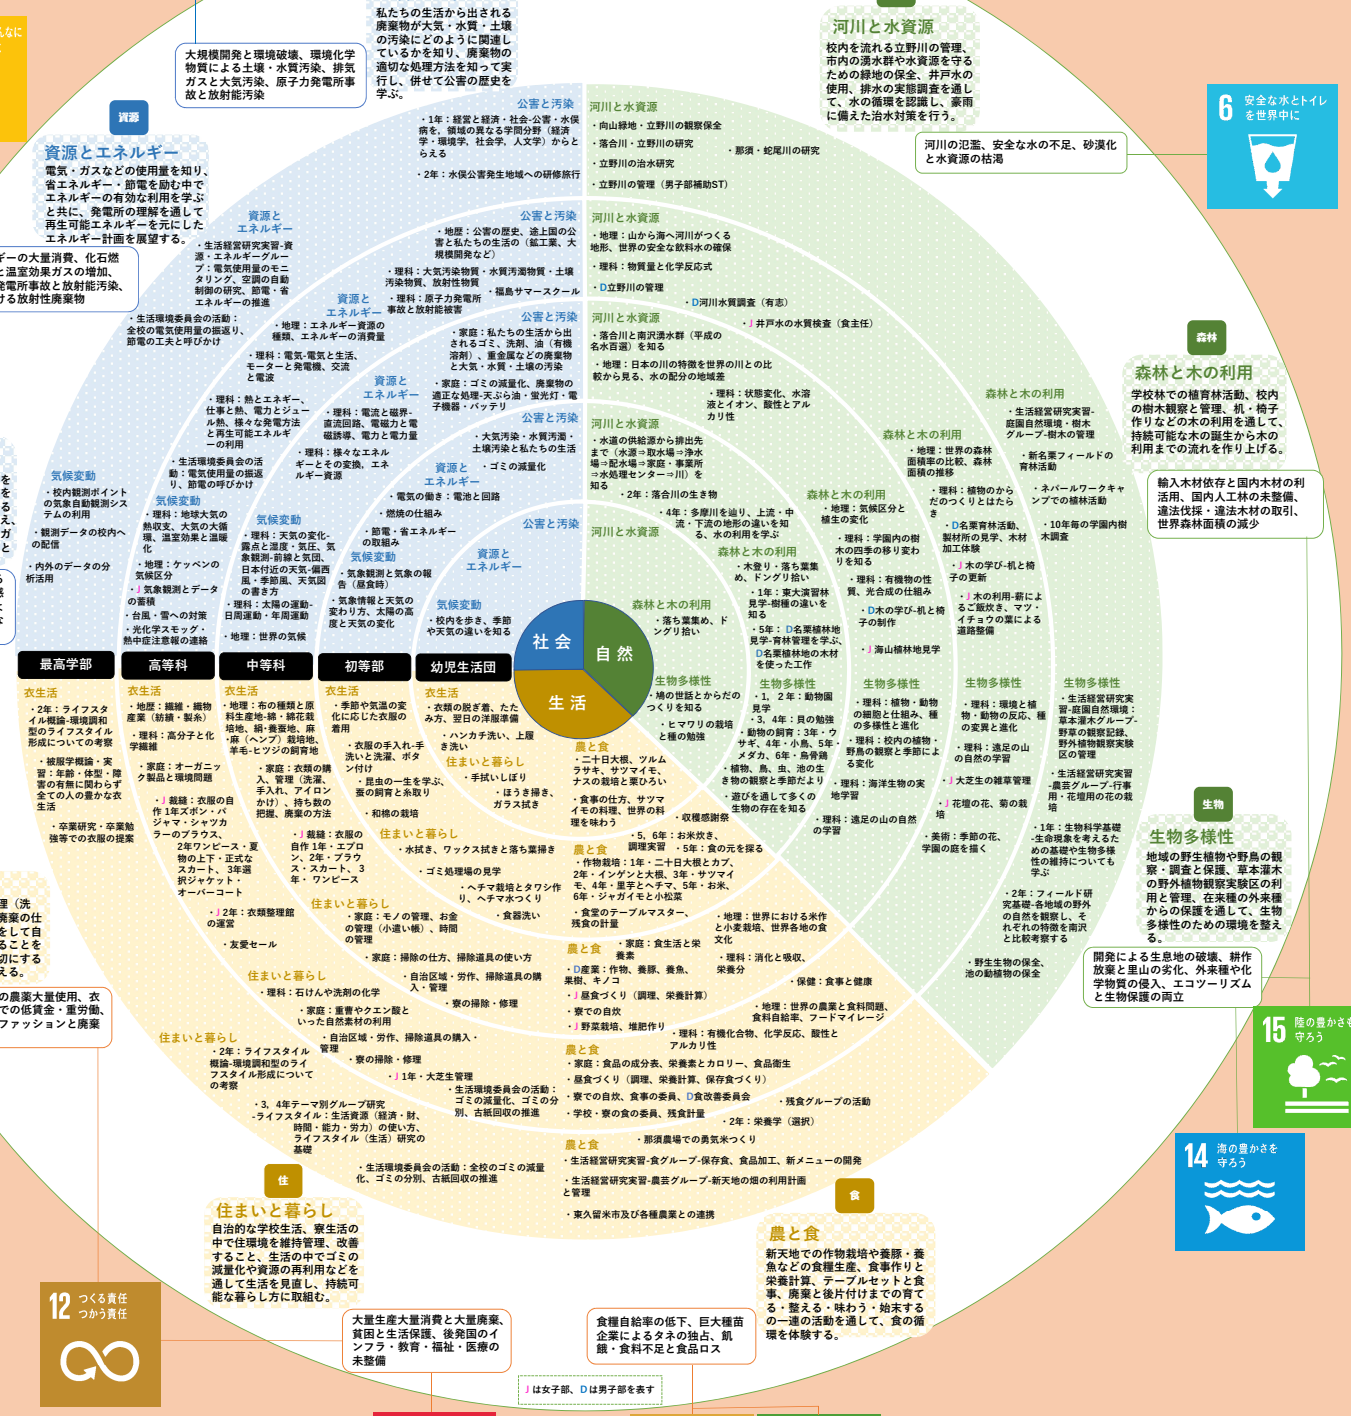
私たちの生活から出される廃棄物が大気・水質・土壌の汚染にどのように関連しているかを知り、廃棄物の適切な処理方法を知って実行し、併せて公害の歴史を学ぶ。

大規模開発と環境破壊、環境化学物質による土壌・水質汚染、排気ガスと大気汚染、原子力発電所事故と放射能汚染

資源

資源とエネルギー
電気・ガスなどの使用量を知り、省エネルギー・節電を励む中でエネルギーの有効な利用を学ぶと共に、発電所の理解を通して再生可能エネルギーを元にしたエネルギー計画を展望する。

ギーの大量消費、化石燃と温室効果ガスの増加、電所事故と放射能汚染、する放射性廃棄物

河川と水資源
校内を流れる立野川の管理、市内の湧水群や水資源を守るための緑地の保全、井戸水の使用、排水の実態調査を通して、水の循環を認識し、豪雨に備えた治水対策を行う。

6 安全な水とトイレを世界中に

河川の氾濫、安全な水の不足、砂漠化と水資源の枯渇

公害と汚染
・1年：経営と経済・社会・公害・水俣病を、領域の異なる学問分野（経済学・環境学、社会学、人文学）からとらえる
・2年：水俣公害発生地域への研修旅行

河川と水資源
・向山緑地・立野川の観察保全
・落合川・立野川の研究
・那須・蛇尾川の研究
・立野川の治水研究
・立野川の管理（男子部補助ST）

資源とエネルギー
・生活経営研究実習-資源・エネルギーグループ：電気使用量のモニタリング、空調の自動制御の研究、節電・省エネルギーの推進

公害と汚染
・地歴：公害の歴史、途上国の公害と私たちの生活の（鉱工業、大規模開発など）
・理科：大気汚染物質・水質汚濁物質・土壌汚染物質、放射性物質
・福島サマースクール
・理科：原子力発電所事故と放射能被害

河川と水資源
・地理：山から海へ河川がつくる地形、世界の安全な飲料水の確保
・理科：物質量と化学反応式
・D立野川の管理
・D河川水質調査（有志）
・J 井戸水の水質検査（食生活）

資源とエネルギー
・生活環境委員会の活動：全校の電気使用量の振返り、節電の工夫と呼びかけ
・地理：エネルギー資源の種類、エネルギーの消費量
・理科：電気・電気と生活、モーターと発電機、交流と直流

公害と汚染
・家庭：私たちの生活から出されるゴミ、洗剤、油（有機溶剤）、重金属などの廃棄物と大気・水質・土壌の汚染
・家庭：ゴミの減量化、廃棄物の適正な処理-天ぷら油・蛍光灯・電子機器・バッテリ

河川と水資源
・落合川と南沢湧水群（平成の名水百選）を知る
・地理：日本の川の特徴を世界の川との比較から見る、水の配分の地域差
・理科：状態変化、水溶液とイオン、酸性とアルカリ性

資源とエネルギー
・理科：熱とエネルギー、仕事と熱、電力とジュール熱、様々な発電方法と再生可能エネルギーの利用
・理科：電流と磁界-直流回路、電磁力と電磁誘導、電力と電力量
・理科：様々なエネルギーとその変換、エネルギー資源

公害と汚染
・大気汚染・水質汚濁・土壌汚染と私たちの生活
・ゴミの減量化

河川と水資源
・水道の供給源から排出先まで（水源→取水場→浄水場→配水場→家庭・事業所→水処理センター→川）を知る
・2年：落合川の生き物
・4年：多摩川を辿り、上流・中流・下流の地形の違いを知る、水の利用を学ぶ

気候変動
・校内観測ポイントの気象自動観測システムの利用
・観測データの校内への配信
・内外のデータの分析活用

気候変動
・理科：地球大気の熱収支、大気の大循環、温室効果と温暖化
・地理：ケッペンの気候区分
・J 気象観測とデータの蓄積
・台風・雪への対策
・光化学スモッグ・熱中症注意報の連絡

・生活環境委員会の活動：電気使用量の振返り、節電の呼びかけ

気候変動
・理科：天気の変化-露点と湿度・気圧、気象観測-前線と気団、日本付近の天気-偏西風・季節風、天気図の書き方
・理科：太陽の運動-日周運動・年周運動
・地理：世界の気候

資源とエネルギー
・電気の働き：電池と回路
・燃焼の仕組み
・節電・省エネルギーの取組み

気候変動
・気象観測と気象の報告（昼食時）
・気象情報と天気の変わり方、太陽の高度と天気の変化

公害と汚染
資源とエネルギー

気候変動
・校内を歩き、季節や天気の違いを知る

社会　自然　生活

森林

森林と木の利用
学校林での植育林活動、校内の樹木観察と管理、机・椅子作りなどの木の利用を通して、持続可能な木の誕生から木の利用までの流れを作り上げる。

輸入木材依存と国内木材の利活用、国内人工林の未整備、違法伐採・違法木材の取引、世界森林面積の減少

森林と木の利用
・生活経営研究実習-庭園自然環境・樹木グループ-樹木の管理
・新名栗フィールドの育林活動
・ネーバルワークキャンプでの植林活動
・10年毎の学園内樹木調査

森林と木の利用
・地理：世界の森林面積率の比較、森林面積の推移
・理科：植物のからだのつくりとはたらき
・D名栗育林活動、製材所の見学、木材加工体験
・J 木の学び-机と椅子の更新

森林と木の利用
・地理：気候区分と植生の変化
・理科：学園内の樹木の四季の移り変わりを知る
・理科：有機物の性質、光合成の仕組み
・D木の学び-机と椅子の制作
・J 木の利用-薪によるご飯炊き、マツ・イチョウの葉による道路整備

森林と木の利用
・木登り・落ち葉集め、ドングリ拾い
・1年：東大演習林見学-樹種の違いを知る
・5年：D名栗植林地見学-育林管理を学ぶ、D名栗植林地の木材を使った工作
・J 海山植林地見学

森林と木の利用
・落ち葉集め、ドングリ拾い

生物多様性
・鳩の世話とからだのつくりを知る
・ヒマワリの栽培と種の勉強

生物多様性
・1、2年：動物園見学
・3、4年：貝の勉強
・動物の飼育：3年・ウサギ、4年・小鳥、5年・メダカ、6年・烏骨鶏
・植物、鳥、虫、池の生き物の観察と季節だより
・遊びを通して多くの生物の存在を知る

生物多様性
・理科：植物・動物の細胞と仕組み、種の多様性と進化
・理科：校内の植物・野鳥の観察と季節による変化
・理科：海洋生物の実地学習
・理科：逃足の山の自然の学習

生物多様性
・理科：環境と植物・動物の反応、種の変異と進化
・理科：逃足の山の自然の学習
・J 大芝生の雑草管理
・J 花壇の花、菊の栽培
・美術：季節の花、校庭の庭を描く

生物多様性
・生活経営研究実習-庭園自然環境：草本灌木グループ-野草の観察記録、野外植物観察実験区の管理
・生活経営研究実習-農芸グループ-行事用・花壇用の花の栽培
・1年：生物科学基礎-生命現象を考えるための基礎や生物多様性の維持についても学ぶ
・2年：フィールド研究基礎-各地域の野外の自然を観察し、それぞれの特徴を南沢と比較考察する
・野生生物の保全、池の動植物の保全

生物

生物多様性
地域の野生植物や野鳥の観察・調査と保護、草本灌木の野外植物観察実験区の利用と管理、在来種の外来種からの保護を通して、生物多様性のための環境を整える。

開発による生息地の破壊、耕作放棄と里山の劣化、外来種や化学物質の侵入、エコツーリズムと生物保護の両立

15 陸の豊かさも守ろう

14 海の豊かさを守ろう

最高学部　高等科　中等科　初等部　幼児生活団

衣生活
・2年：ライフスタイル概論-環境調和型のライフスタイル形成についての考察
・被服学概論・実習：年齢・体型・障害の有無に関わらず全ての人の豊かな衣生活
・卒業研究・卒業勉強等での衣服の提案

衣生活
・地歴：繊維・織物産業（紡績・製糸）
・理科：高分子と化学繊維
・家庭：オーガニック製品と環境問題
・J 裁縫：衣服の自作 1年ズボン・パジャマ・シャツブラウス、2年ワンピース・夏物の上下・正式なスカート、3年還拭ジャケット・オーバーコート

衣生活
・地理：布の種類と原料生産地-綿・絹花栽培地、絹・養蚕地、麻・麻（ヘンプ）栽培地、羊毛-ヒツジの飼育地
・家庭：衣類の購入、管理（洗濯、手入れ、アイロンかけ）、持ち数の把握、廃棄の方法
・J 裁縫：衣服の自作 1年・エプロン、2年・ブラウス・スカート、3年・ワンピース

衣生活
・手数や気温の変化に応じた衣服の着用
・衣服の手入れ-手洗いと洗濯、ボタン付け
・昆虫の一生を学ぶ、蚕の飼育と糸取り
・和桃の栽培

衣生活
・衣類の脱ぎ着、たたみ方、翌日の洋服準備
・ハンカチ洗い、上履き洗い

住まいと暮らし
・手拭いしぼり
・ほうき掃き、ガラス拭き

住まいと暮らし
・水拭き、ワックス拭きと落ち葉掃き
・ゴミ処理場の見学
・ヘチマ栽培とタワシ作り、ヘチマ水づくり

住まいと暮らし
・家庭：モノの管理、お金の管理（小遣い帳）、時間の管理
・食器洗い
・J 2年：衣類整理箱の運営
・友愛セール

住まいと暮らし
・理科：石けんや洗剤の化学
・家庭：掃除の仕方、掃除道具の使い方
・自治区域・労作、掃除道具の購入・管理
・家庭：重曹やクエン酸といった自然素材の利用
・寮の掃除・修理

住まいと暮らし
・2年：ライフスタイル概論-環境調和型のライフスタイル形成についての考察
・自治区域・労作、掃除道具の購入・管理
・寮の掃除・修理
・J 1年・大芝生管理
・3、4年テーマ別グループ研究-ライフスタイル：生活資源（経済・財、時間・能力・労力）の使い方、ライフスタイル（生活）研究の基礎
・生活環境委員会の活動：ゴミの減量化、ゴミの分別、古紙回収の推進
・生活環境委員会の活動：全校のゴミの減量化、ゴミの分別、古紙回収の推進

農と食
・二十日大根、ツルムラサキ、サツマイモ、ナスの栽培と実りろい
・食事の仕方、サツマイモの料理、世界の料理を味わう
・収穫感謝祭

農と食
・5、6年：お米炊き、調理実習
・5年：食の元を探る
・作物栽培：1年・二十日大根とカブ、2年・インゲンと大根、3年・サツマイモ、4年・里芋とヘチマ、5年・お米、6年・ジャガイモと小松菜
・食堂のテーブルマスター、残食の計量

農と食
・家庭：食生活と栄養素
・D産業：作物、養豚、養魚、果樹、キノコ
・J 昼食づくり（調理、栄養計算）
・寮での自炊
・J 野菜栽培、堆肥作り
・地理：世界における米作と小麦栽培、世界各地の食文化
・理科：消化と吸収、栄養分
・保健：食事と健康
・理科：有機化合物、化学反応、酸性とアルカリ性

農と食
・地理：世界の農業と食料問題、食料自給率、フードマイレージ
・家庭：食品の成分表、栄養素とカロリー、食品衛生
・昼食づくり（調理、栄養計算、保存食づくり）
・寮での自炊、食事の委員、D食改善委員会
・学校・寮の食の委員、残食計量
・残食グループの活動
・2年：栄養学（選択）

農と食
・那須農場での勇気米つくり
・生活経営研究実習-食グループ-保存食、食品加工、新メニューの開発
・生活経営研究実習-農芸グループ-新天地の畑の利用計画と管理
・東久留米市及び各種農業との連携

住

住まいと暮らし
自治的な学校生活、寮生活の中で住環境を維持管理、改善すること、生活の中でゴミの減量化や資源の再利用などを通して生活を見直し、持続可能な暮らし方に取組む。

食

農と食
新天地での作物栽培や養豚・養魚などの食糧生産、食事作りと栄養計算、テーブルセットと食事、廃棄と後片付けまでの育てる・整える・味わう・始末するの一連の活動を通して、食の循環を体験する。

12 つくる責任 つかう責任

大量生産大量消費と大量廃棄、貧困と生活保護、後発国のインフラ・教育・福祉・医療の未整備

食糧自給率の低下、巨大種苗企業によるタネの独占、飢餓・食料不足と食品ロス

J は女子部、D は男子部を表す

の農薬大量使用、衣での低賃金・重労働、ファッションと廃棄

理（洗廃棄の仕をして自ることを切にする える。